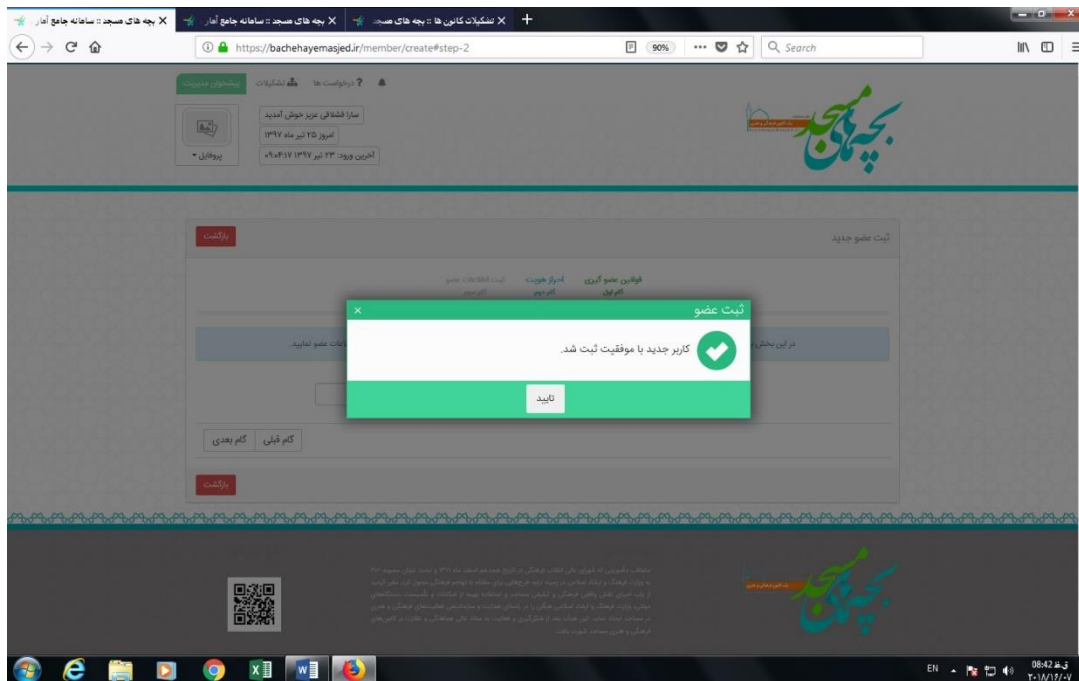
بچه های مسجد :: سامانه جامع آمار
بچه های مسجد :: سامانه جامع آمار
تشکیلات کانون ها :: بچه های مسجد

https://bachehayemasjed.ir/member/create#step-2
90%
Search

درخواست ها
تشکیلات
پیشخوان مدیریت

سارا قشلاقی عزیز خوش آمدید
امروز ۲۵ تیر ماه ۱۳۹۷
آخرین ورود: ۲۳ تیر ۱۳۹۷ ۰۹:۰۴:۱۷
پروفایل

ثبت عضو جدید
بازگشت

قوانین عضو گیری
احراز هویت
ثبت اطلاعات عضو

ثبت عضو
×
کاربر جدید با موفقیت ثبت شد.
تایید

گام قبلی
گام بعدی
بازگشت

بچه های مسجد

EN
08:42